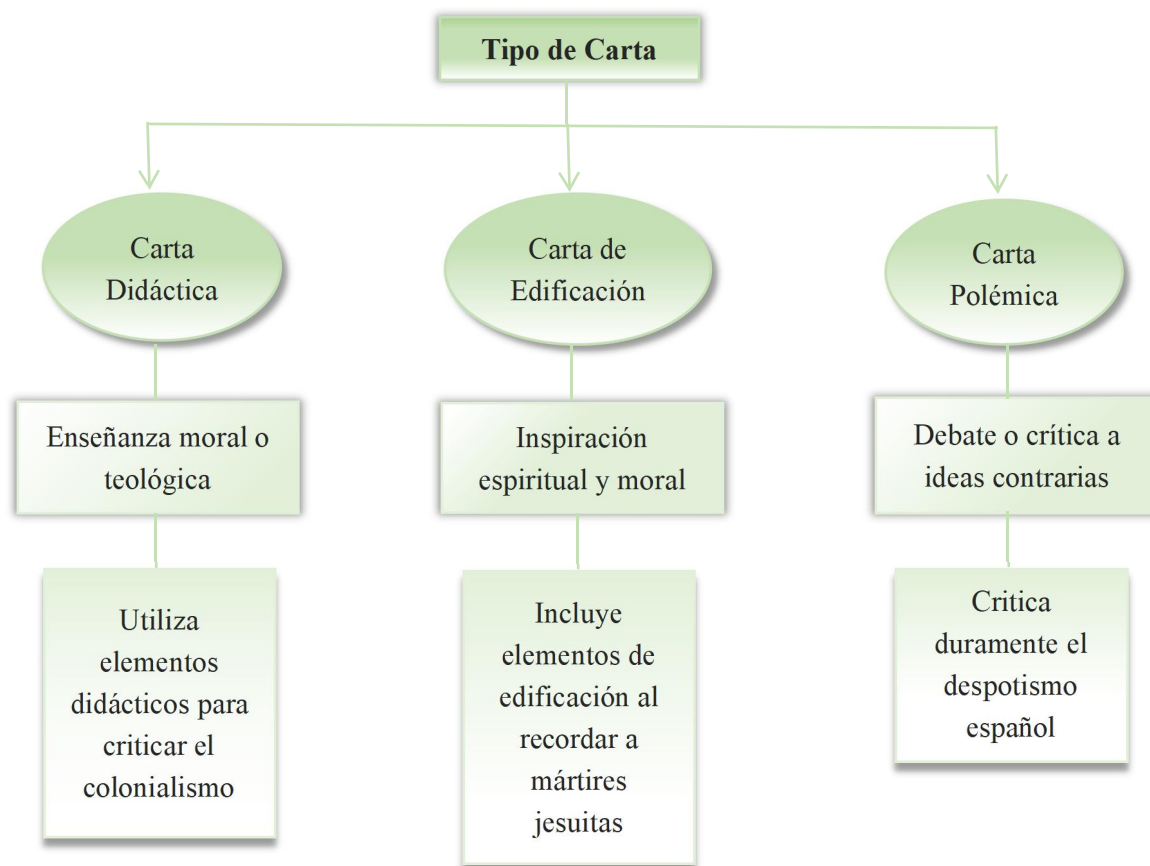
Tipo de Carta

Carta Didáctica

Enseñanza moral o teológica

Utiliza elementos didácticos para criticar el colonialismo

Carta de Edificación

Inspiración espiritual y moral

Incluye elementos de edificación al recordar a mártires jesuitas

Carta Polémica

Debate o crítica a ideas contrarias

Critica duramente el despotismo español